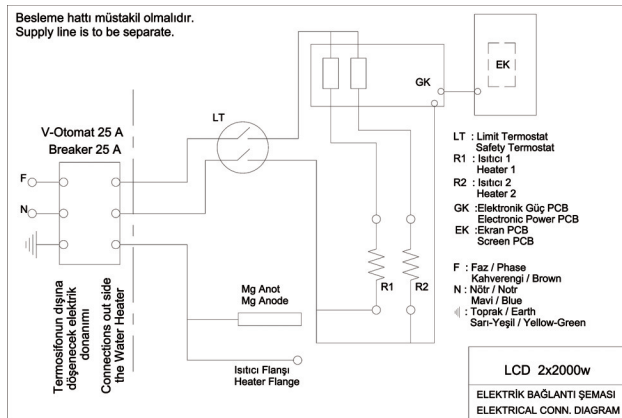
Besleme hattı müstakil olmalıdır.
Supply line is to be separate.

EK

GK

LT

V-Otomat 25 A
Breaker 25 A

F
N

Termosifonun dışına döşenecek elektrik donanımı

Connections out side the Water Heater

Mg Anot
Mg Anode

R1
R2

Isıtıcı Flanşı
Heater Flange

LT : Limit Termostat
Safety Termostat
R1 : Isıtıcı 1
Heater 1
R2 : Isıtıcı 2
Heater 2
GK : Elektronik Güç PCB
Electronic Power PCB
EK : Ekran PCB
Screen PCB

F : Faz / Phase
Kahverengi / Brown
N : Nötr / Notr
Mavi / Blue
: Toprak / Earth
Sarı-Yeşil / Yellow-Green

LCD 2x2000w

ELEKTRİK BAĞLANTI ŞEMASI
ELEKTRICAL CONN. DIAGRAM